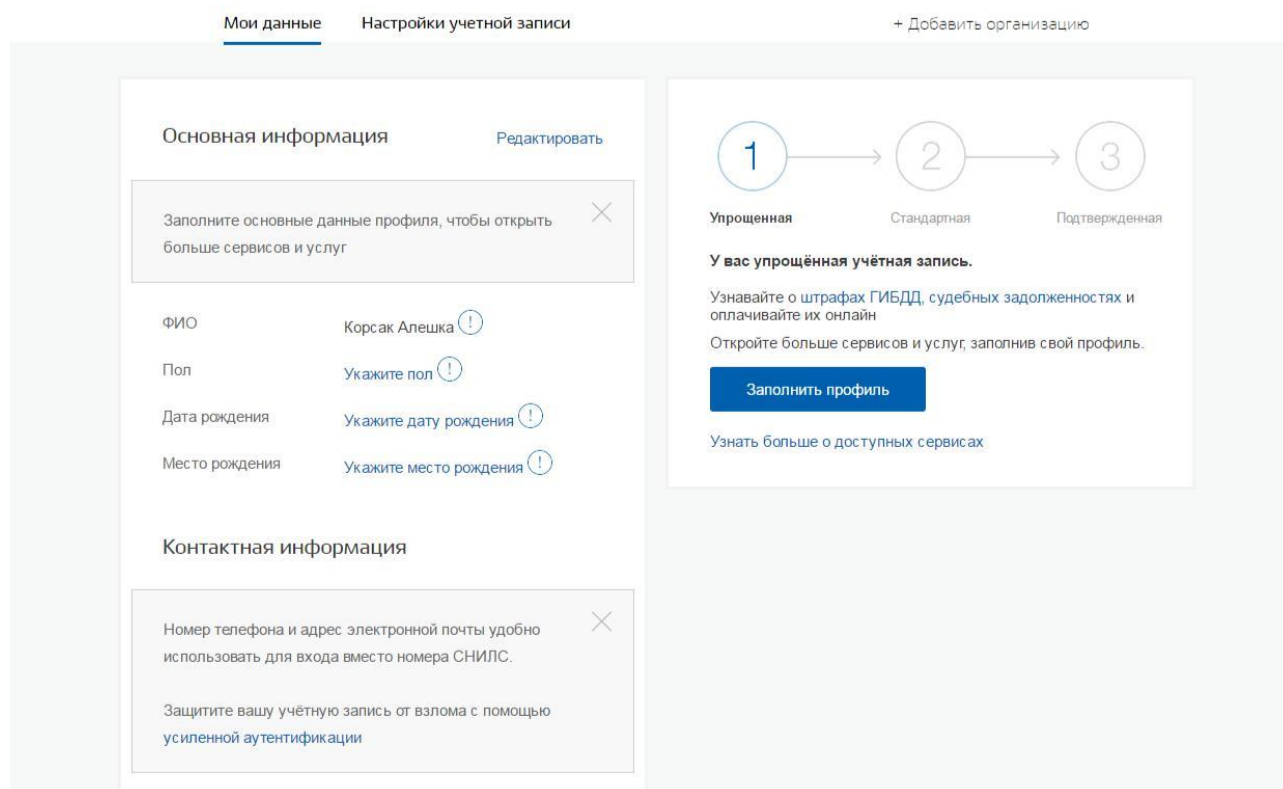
Мои данные Настройки учетной записи

+ Добавить организацию

Основная информация Редактировать

Заполните основные данные профиля, чтобы открыть больше сервисов и услуг

ФИО Корсак Алешка (!)

Пол Укажите пол (!)

Дата рождения Укажите дату рождения (!)

Место рождения Укажите место рождения (!)

Контактная информация

Номер телефона и адрес электронной почты удобно использовать для входа вместо номера СНИЛС.

Защитите вашу учётную запись от взлома с помощью усиленной аутентификации

1 2 3

Упрощенная Стандартная Подтвержденная

У вас упрощённая учётная запись.

Узнавайте о штрафах ГИБДД, судебных задолженностях и оплачивайте их онлайн

Откройте больше сервисов и услуг, заполнив свой профиль.

Заполнить профиль

Узнать больше о доступных сервисах